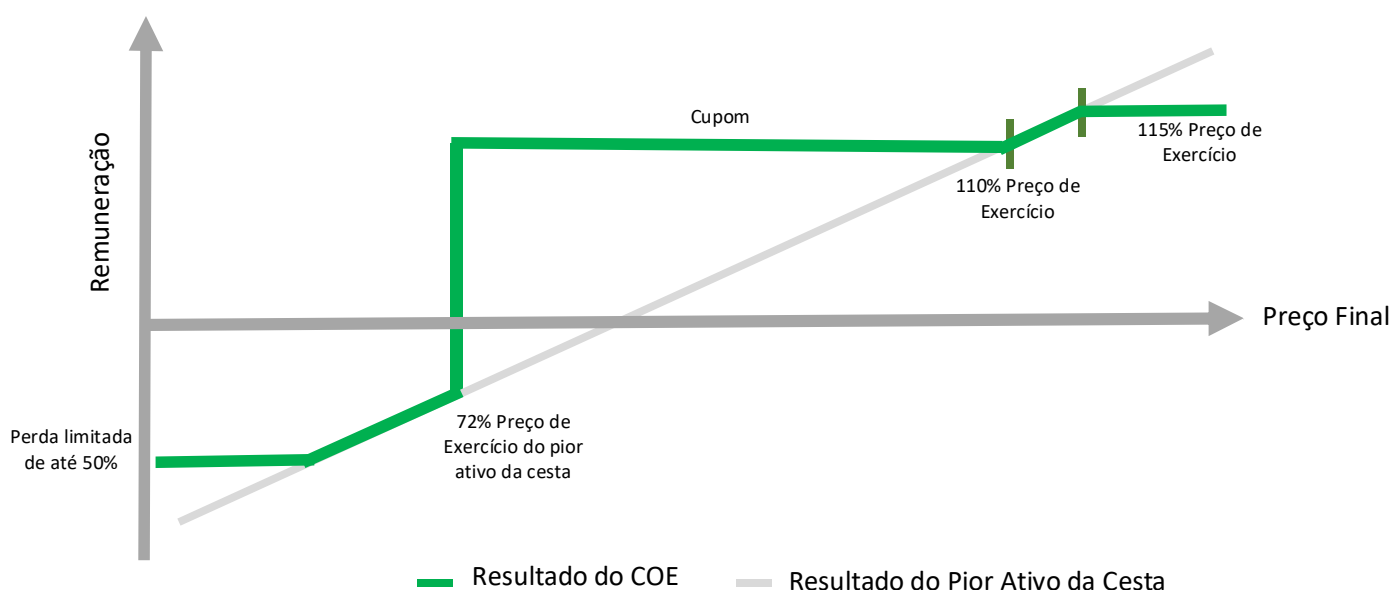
Remuneração

Cupom

115% Preço de Exercício

110% Preço de Exercício

Preço Final

72% Preço de Exercício do pior ativo da cesta

Perda limitada de até 50%

Resultado do COE

Resultado do Pior Ativo da Cesta